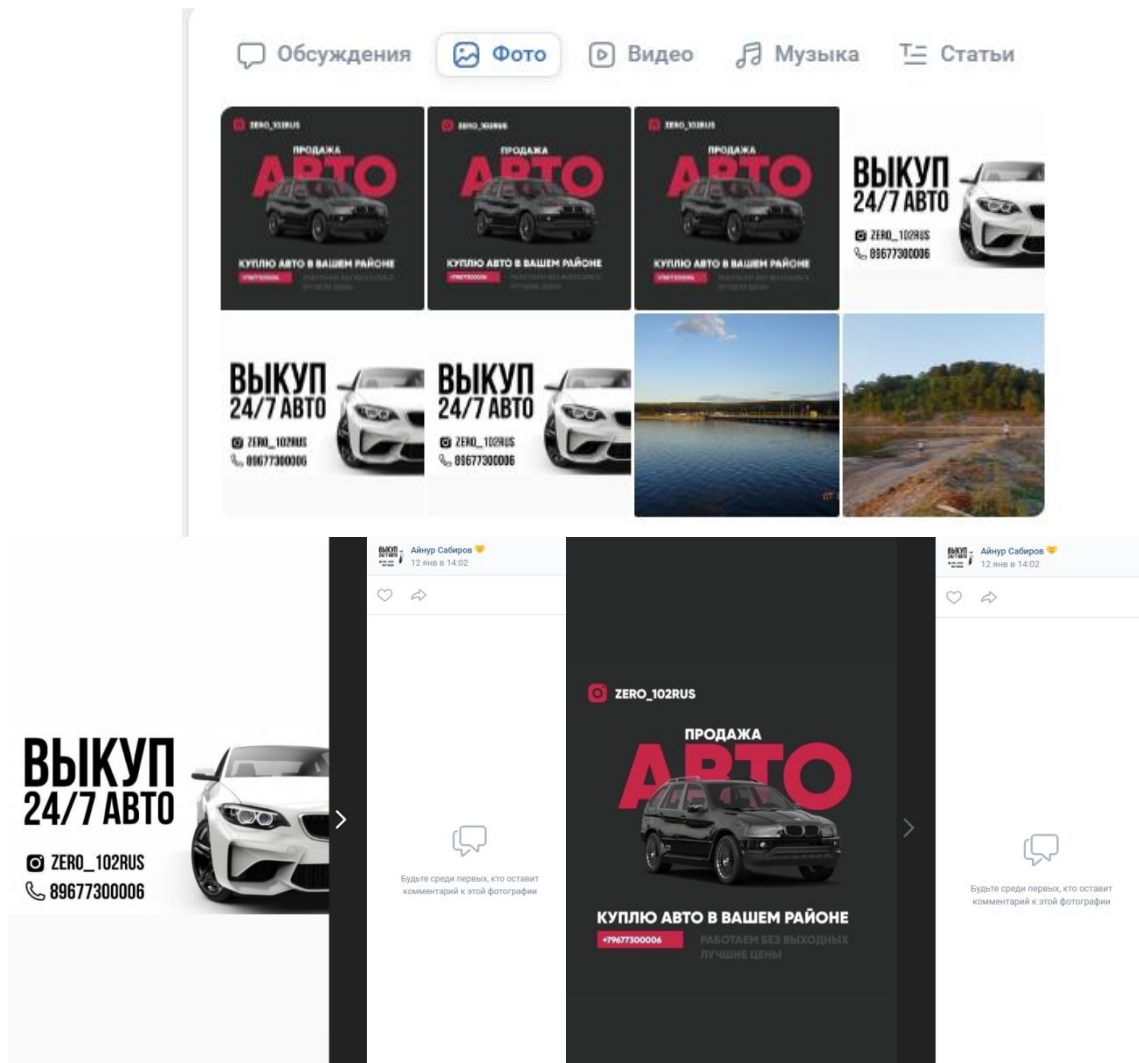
Обсуждения Фото Видео Музыка Статьи

ZERO_102RUS
ПРОДАЖА
АВТО
КУПЛЮ АВТО В ВАШЕМ РАЙОНЕ
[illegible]

ZERO_102RUS
ПРОДАЖА
АВТО
КУПЛЮ АВТО В ВАШЕМ РАЙОНЕ
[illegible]

ZERO_102RUS
ПРОДАЖА
АВТО
КУПЛЮ АВТО В ВАШЕМ РАЙОНЕ
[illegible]

ВЫКУП
24/7 АВТО
ZERO_102RUS
89677300006

ВЫКУП
24/7 АВТО
ZERO_102RUS
89677300006

ВЫКУП
24/7 АВТО
ZERO_102RUS
89677300006

ВЫКУП
24/7 АВТО
ZERO_102RUS
89677300006

Айнур Сабиров
12 янв в 14:02

Будьте среди первых, кто оставит комментарий к этой фотографии

ZERO_102RUS
ПРОДАЖА
АВТО
КУПЛЮ АВТО В ВАШЕМ РАЙОНЕ
+79677300006
РАБОТАЕМ БЕЗ ВЫХОДНЫХ
ЛУЧШИЕ ЦЕНЫ

Айнур Сабиров
12 янв в 14:02

Будьте среди первых, кто оставит комментарий к этой фотографии